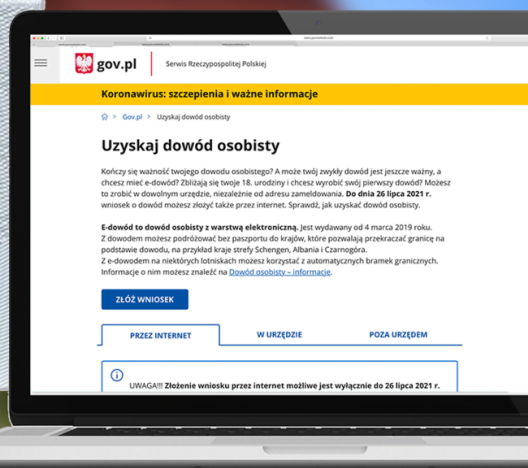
gov.pl | Serwis Rzeczypospolitej Polskiej

Koronawirus: szczepienia i ważne informacje

Gov.pl > Uzyskaj dowód osobisty

Uzyskaj dowód osobisty

Kończy się ważność twojego dowodu osobistego? A może twój zwykły dowód jest jeszcze ważny, a chcesz mieć e-dowód? Zbliżają się twoje 18. urodziny i chcesz wyrobić swój pierwszy dowód? Możesz to zrobić w dowolnym urzędzie, niezależnie od adresu zameldowania. Do dnia 26 lipca 2021 r. wniosek o dowód możesz złożyć także przez internet. Sprawdź, jak uzyskać dowód osobisty.

E-dowód to dowód osobisty z warstwą elektroniczną. Jest wydawany od 4 marca 2019 roku. Z dowodem możesz podróżować bez paszportu do krajów, które pozwalają przekraczać granicę na podstawie dowodu, na przykład kraje strefy Schengen, Albania i Czarnogóra. Z e-dowodem na niektórych lotniskach możesz korzystać z automatycznych bramek granicznych. Informacje o nim możesz znaleźć na Dowód osobisty – informacje.

ZŁÓŻ WNIOSEK

PRZEZ INTERNET | W URZĘDZIE | POZA URZĘDEM

UWAGA!!! Złożenie wniosku przez internet możliwe jest wyłącznie do 26 lipca 2021 r.